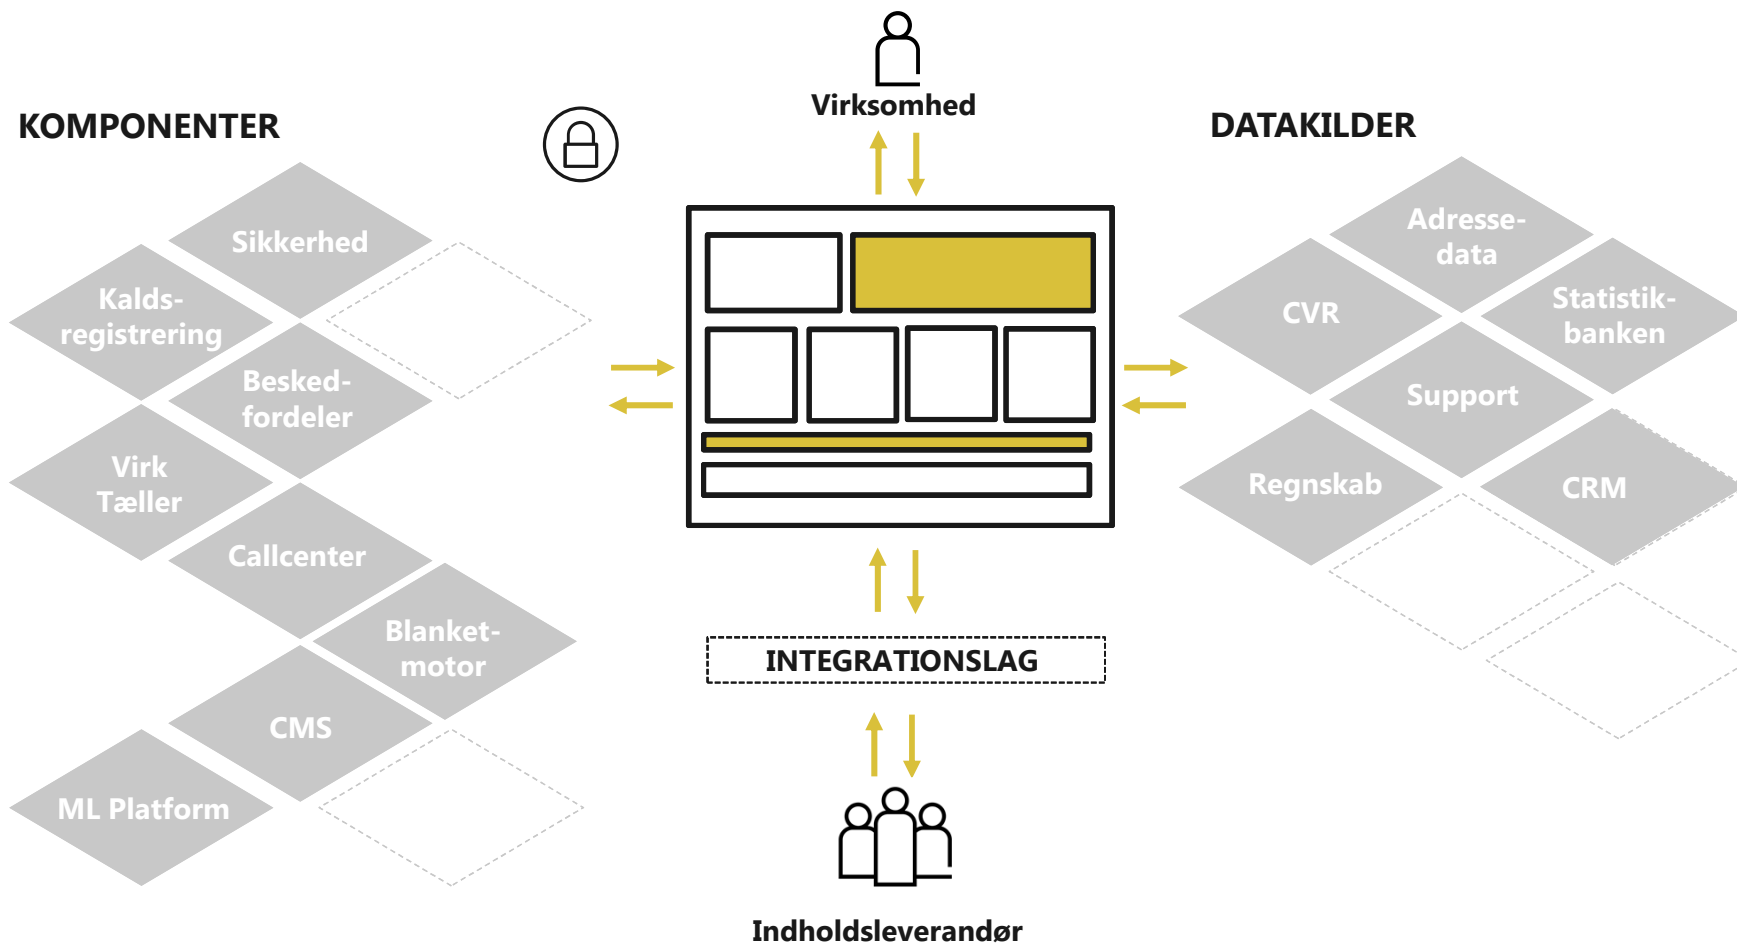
KOMPONENTER

Sikkerhed

Kaldsregistrering

Beskedfordeler

Virk Tæller

Callcenter

Blanketmotor

CMS

ML Platform

Virksomhed

INTEGRATIONSLAG

Indholdsleverandør

DATAKILDER

Adressedata

CVR

Statistikbanken

Support

Regnskab

CRM